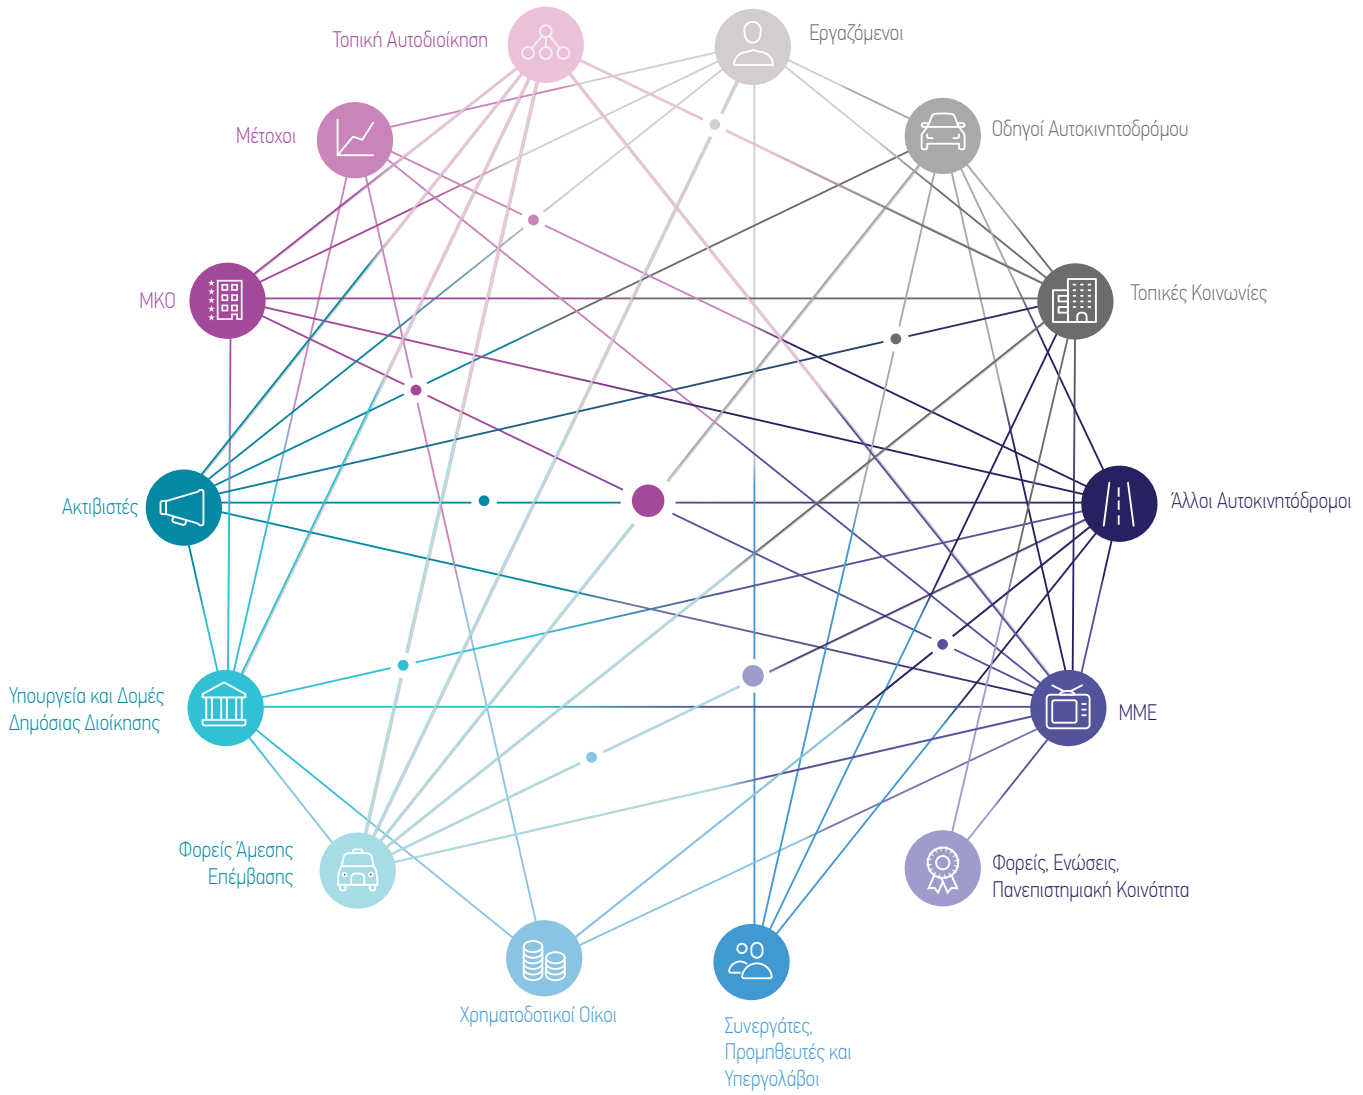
Τοπική Αυτοδιοίκηση

Εργαζόμενοι

Μέτοχοι

Οδηγοί Αυτοκινητοδρόμου

ΜΚΟ

Τοπικές Κοινωνίες

Ακτιβιστές

Άλλοι Αυτοκινητόδρομοι

Υπουργεία και Δομές Δημόσιας Διοίκησης

ΜΜΕ

Φορείς Άμεσης Επέμβασης

Φορείς, Ενώσεις, Πανεπιστημιακή Κοινότητα

Χρηματοδοτικοί Οίκοι

Συνεργάτες, Προμηθευτές και Υπεργολάβοι